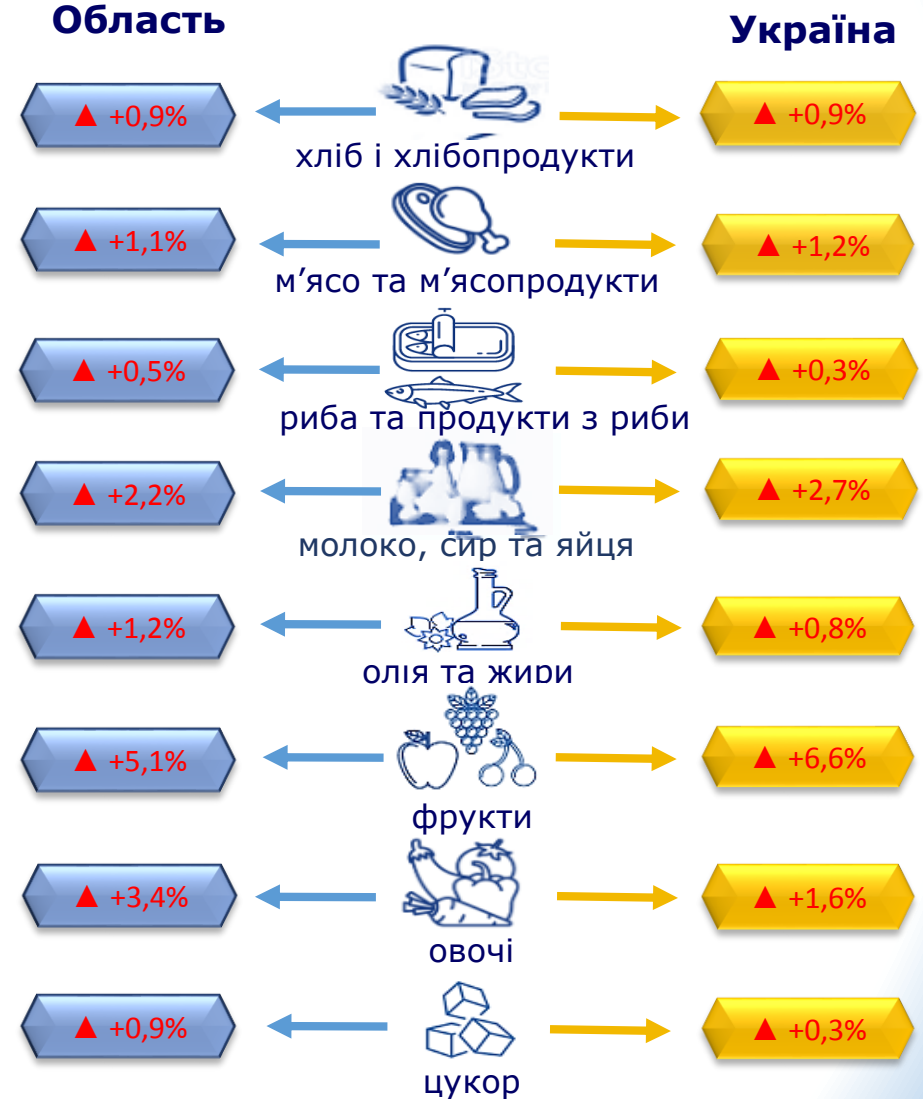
Область

Україна

▲ +0,9%

хліб і хлібопродукти

▲ +0,9%

▲ +1,1%

м’ясо та м’ясопродукти

▲ +1,2%

▲ +0,5%

риба та продукти з риби

▲ +0,3%

▲ +2,2%

молоко, сир та яйця

▲ +2,7%

▲ +1,2%

олія та жири

▲ +0,8%

▲ +5,1%

фрукти

▲ +6,6%

▲ +3,4%

овочі

▲ +1,6%

▲ +0,9%

цукор

▲ +0,3%